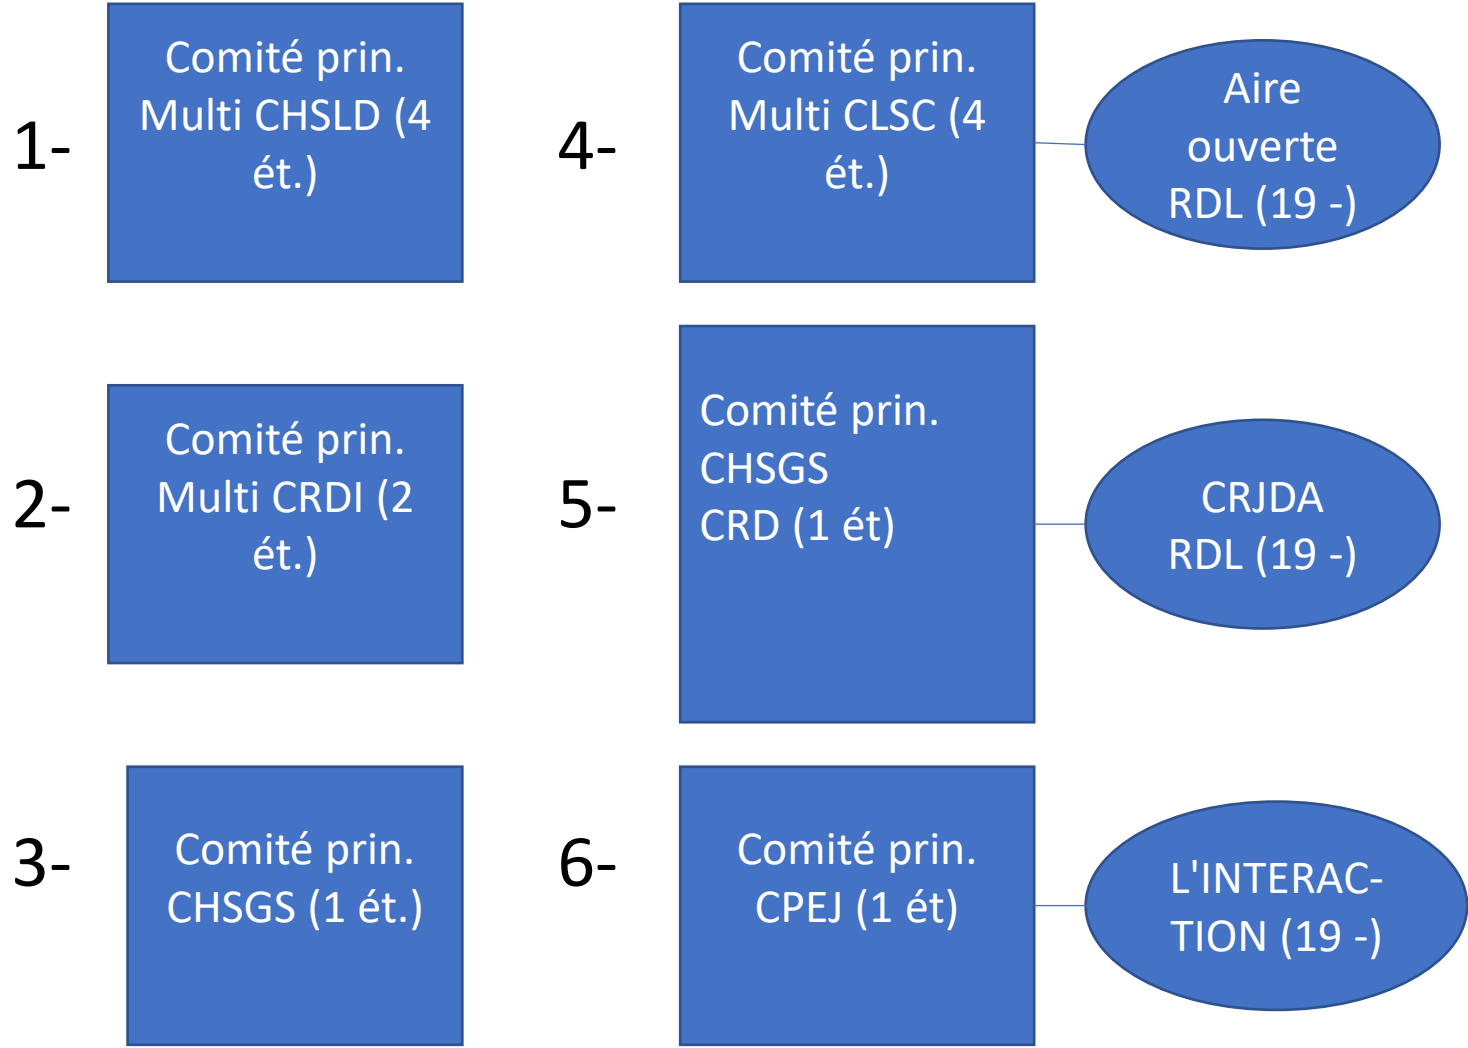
1- Comité prin. Multi CHSLD (4 ét.)

2- Comité prin. Multi CRDI (2 ét.)

3- Comité prin. CHSGS (1 ét.)

4- Comité prin. Multi CLSC (4 ét.)

Aire ouverte RDL (19 -)

5- Comité prin. CHSGS CRD (1 ét)

CRJDA RDL (19 -)

6- Comité prin. CPEJ (1 ét)

L'INTERACTION (19 -)